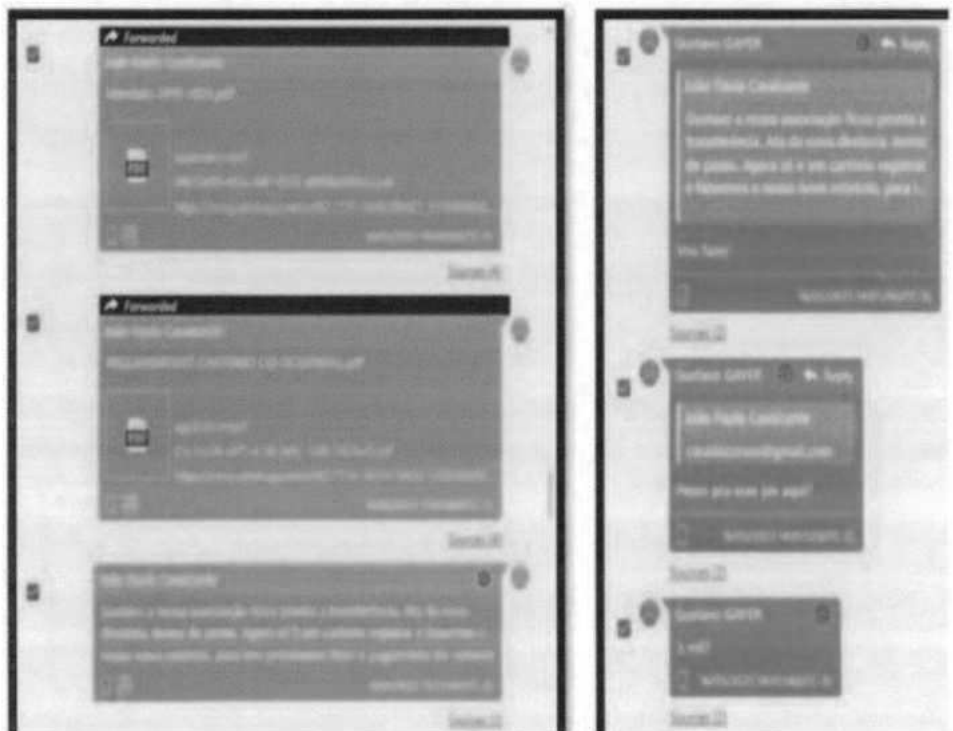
Forwarded

João Paulo Cavalcante

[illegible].pdf

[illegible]

Source (4)

Forwarded

João Paulo Cavalcante

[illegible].pdf

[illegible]

Source (4)

João Paulo Cavalcante

Gustavo, a nossa associação ficou pronta a transferência. Ata da nova diretoria, demos de posse. Agora só ir em cartório registrar e fazermos o nosso novo estatuto. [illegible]

Source (2)

Gustavo GAYER Reply

João Paulo Cavalcante

Gustavo, a nossa associação ficou pronta a transferência. Ata da nova diretoria, demos de posse. Agora só ir em cartório registrar e fazermos o nosso novo estatuto, para i...

Vou fazer

Source (2)

Gustavo GAYER Reply

João Paulo Cavalcante

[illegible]@gmail.com

Posso pra esse por aqui?

Source (2)

Gustavo GAYER

1 mil?

Source (2)